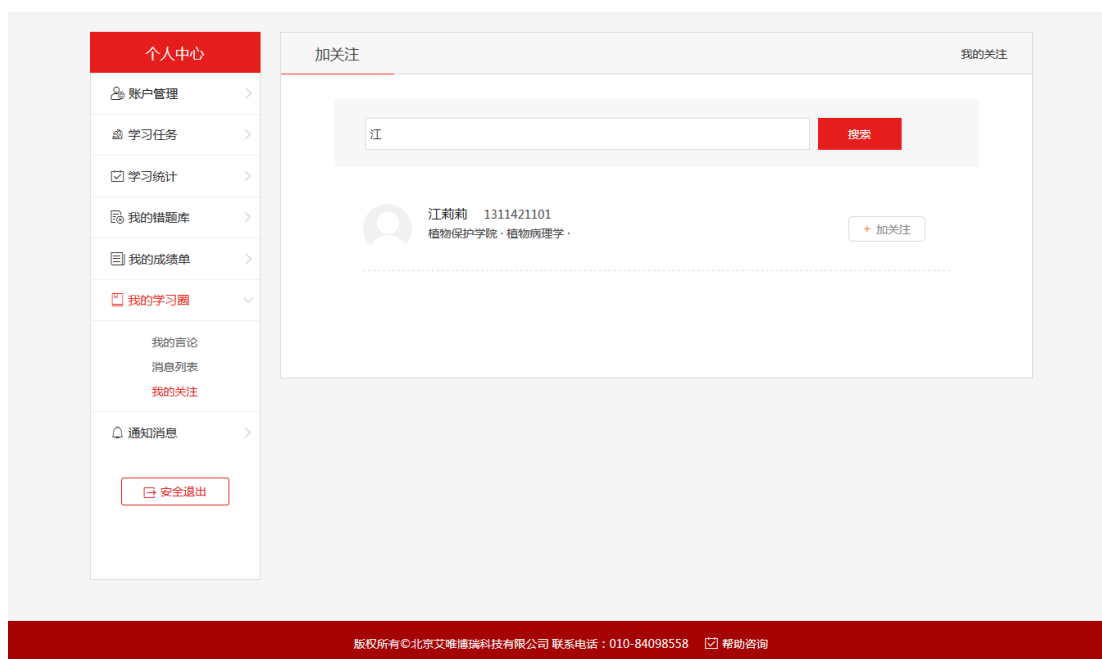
个人中心

账户管理

学习任务

学习统计

我的错题库

我的成绩单

我的学习圈

我的言论

消息列表

我的关注

通知消息

安全退出

加关注

我的关注

江

搜索

江莉莉 1311421101

植物保护学院 · 植物病理学 ·

+ 加关注

版权所有©北京艾唯博瑞科技有限公司 联系电话：010-84098558 帮助咨询